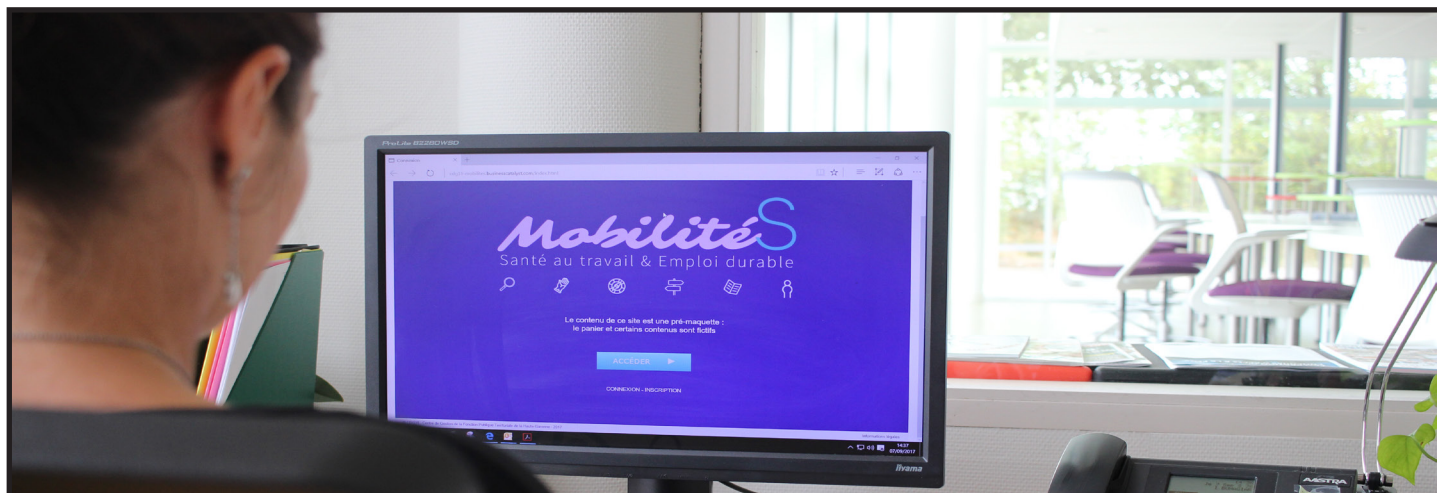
ProLite E2280WSD

MobilitéS
Santé au travail & Emploi durable

Le contenu de ce site est une pré-maquette :
le panier et certains contenus sont fictifs

ACCÉDER

CONNEXION - INSCRIPTION

14:37
07/06/2017

iiyama

AASTRA